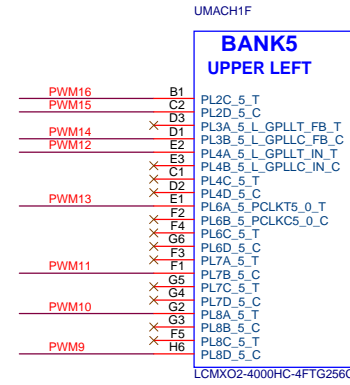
UMACH1F

BANK5
UPPER LEFT

PWM16 B1 PL2C_5_T
PWM15 C2 PL2D_5_C
D3 PL3A_5_L_GPLLT_FB_T
PWM14 D1 PL3B_5_L_GPLLC_FB_C
PWM12 E2 PL4A_5_L_GPLLT_IN_T
E3 PL4B_5_L_GPLLC_IN_C
C1 PL4C_5_T
D2 PL4D_5_C
PWM13 E1 PL6A_5_PCLKT5_0_T
F2 PL6B_5_PCLKC5_0_C
F4 PL6C_5_T
G6 PL6D_5_C
F3 PL7A_5_T
PWM11 F1 PL7B_5_C
G5 PL7C_5_T
G4 PL7D_5_C
PWM10 G2 PL8A_5_T
G3 PL8B_5_C
F5 PL8C_5_T
PWM9 H6 PL8D_5_C

LCMXO2-4000HC-4FTG256C